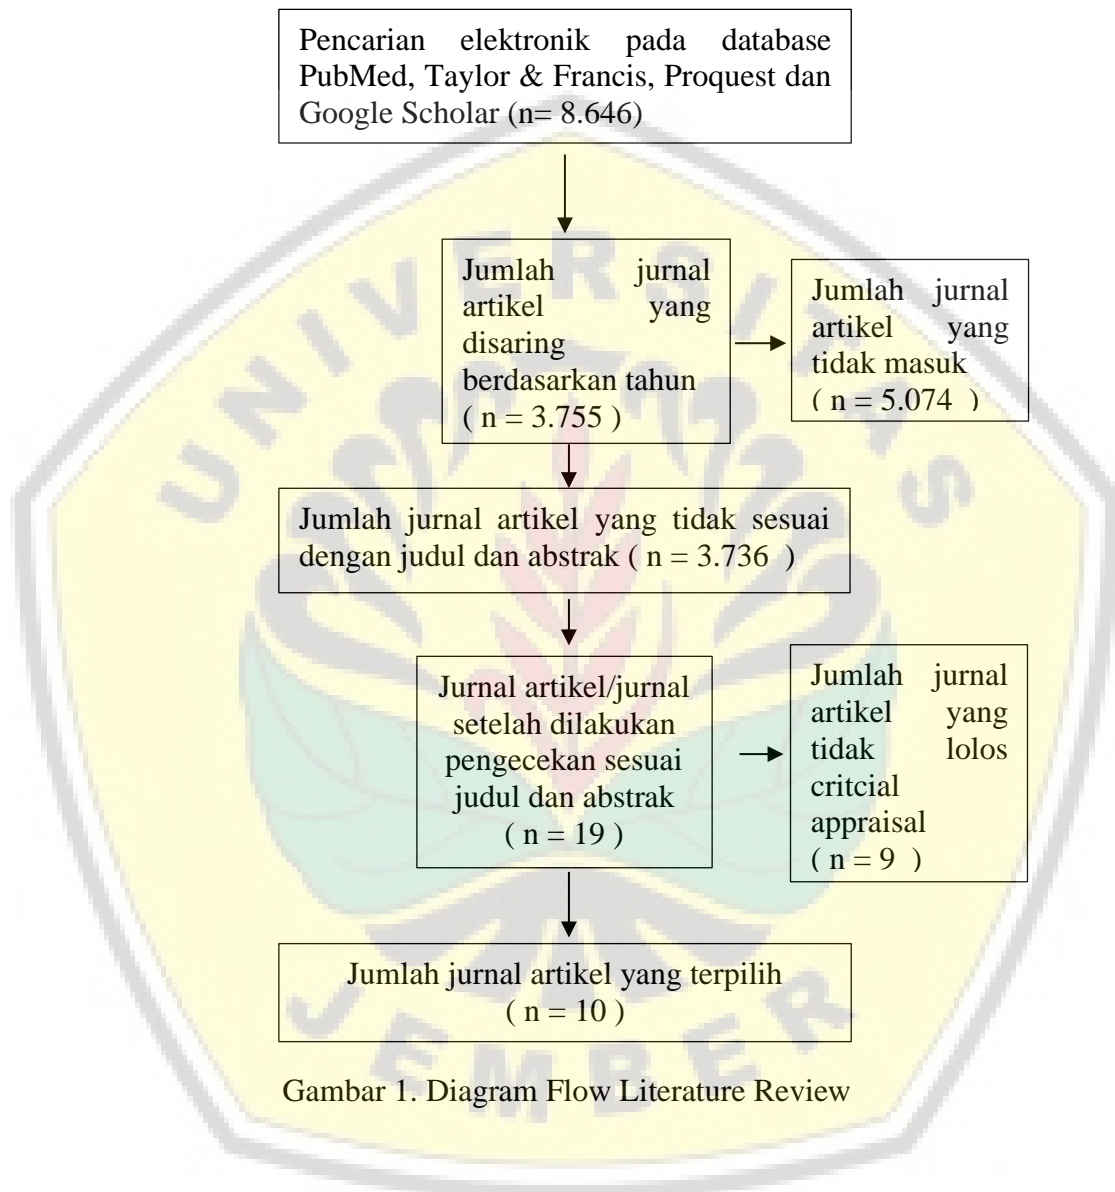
Pencarian elektronik pada database PubMed, Taylor & Francis, Proquest dan Google Scholar (n= 8.646)

Jumlah jurnal artikel yang disaring berdasarkan tahun ( n = 3.755 )

Jumlah jurnal artikel yang tidak masuk ( n = 5.074 )

Jumlah jurnal artikel yang tidak sesuai dengan judul dan abstrak ( n = 3.736 )

Jurnal artikel/jurnal setelah dilakukan pengecekan sesuai judul dan abstrak ( n = 19 )

Jumlah jurnal artikel yang tidak lolos critcial appraisal ( n = 9 )

Jumlah jurnal artikel yang terpilih ( n = 10 )

Gambar 1. Diagram Flow Literature Review

UNIVERSITAS JEMBER